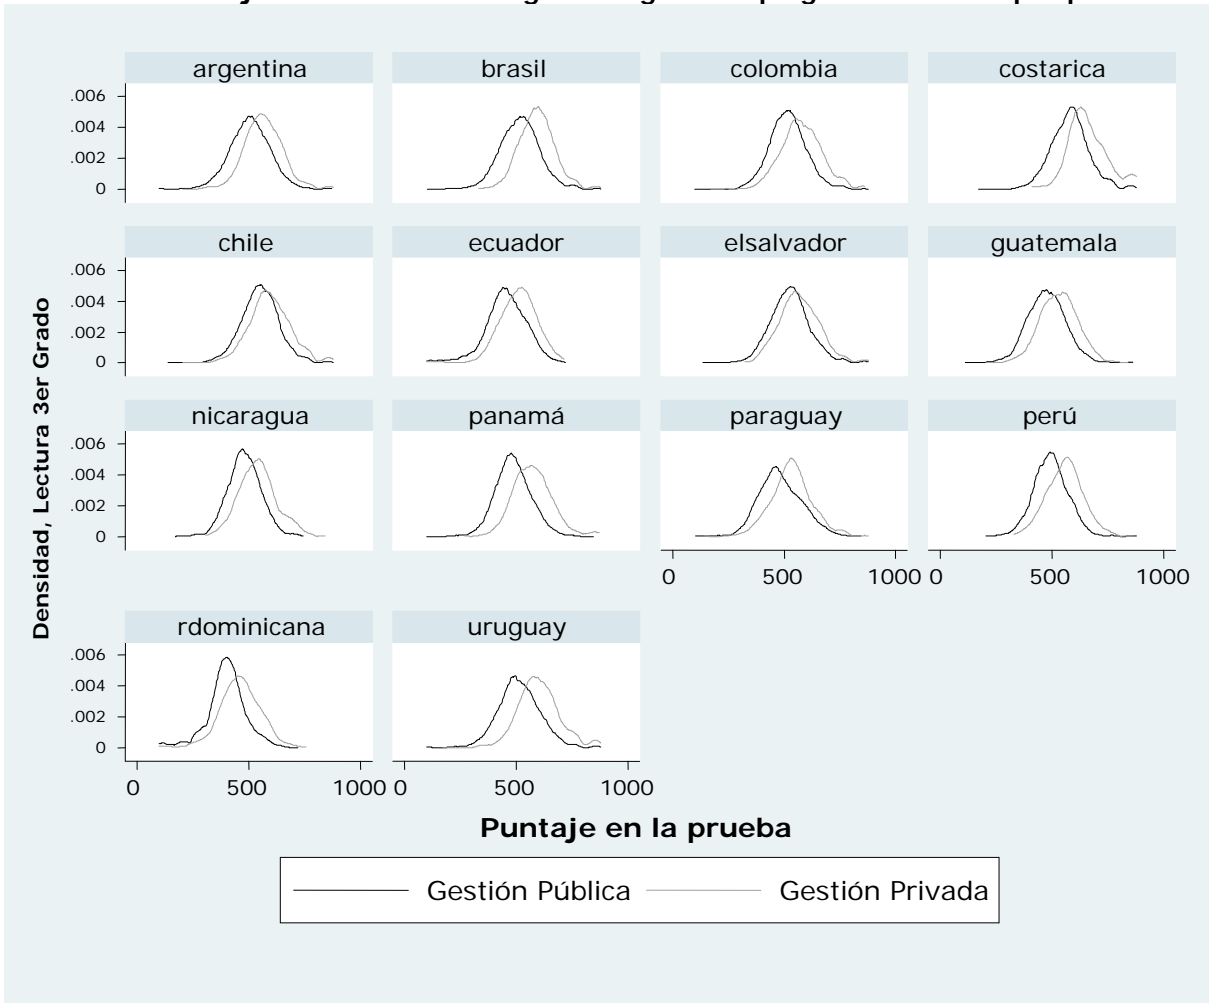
argentina

brasil

colombia

costarica

.006
.004
.002
0

chile

ecuador

elsalvador

guatemala

.006
.004
.002
0

nicaragua

panamá

paraguay

perú

.006
.004
.002
0

0 500 1000 0 500 1000

rdominicana

uruguay

.006
.004
.002
0

0 500 1000 0 500 1000

Densidad, Lectura 3er Grado

Puntaje en la prueba

Gestión Pública Gestión Privada